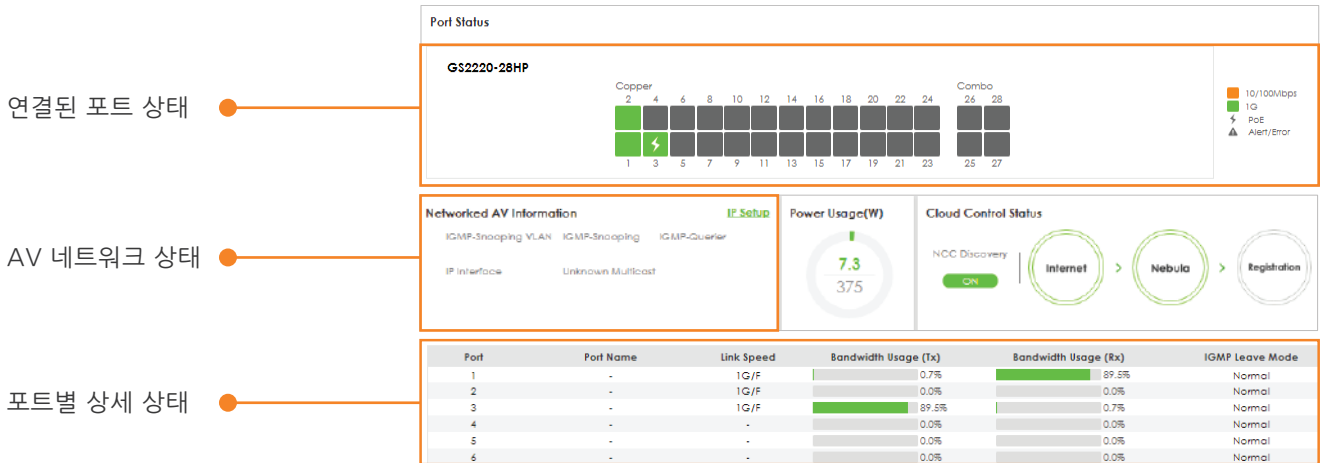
연결된 포트 상태

AV 네트워크 상태

포트별 상세 상태

Port Status

GS2220-28HP

Copper

2 4 6 8 10 12 14 16 18 20 22 24

1 3 5 7 9 11 13 15 17 19 21 23

Combo

26 28

25 27

10/100Mbps
1G
PoE
Alert/Error

Networked AV Information

IP Setup

IGMP-Snooping VLAN IGMP-Snooping IGMP-Querier

IP Interface Unknown Multicast

Power Usage(W)

7.3
375

Cloud Control Status

NCC Discovery

ON

Internet > Nebula > Registration

| Port | Port Name | Link Speed | Bandwidth Usage (Tx) | Bandwidth Usage (Rx) | IGMP Leave Mode |
|---|---|---|---|---|---|
| 1 | - | 1G/F | 0.7% | 89.5% | Normal |
| 2 | - | 1G/F | 0.0% | 0.0% | Normal |
| 3 | - | 1G/F | 89.5% | 0.7% | Normal |
| 4 | - | - | 0.0% | 0.0% | Normal |
| 5 | - | - | 0.0% | 0.0% | Normal |
| 6 | - | - | 0.0% | 0.0% | Normal |